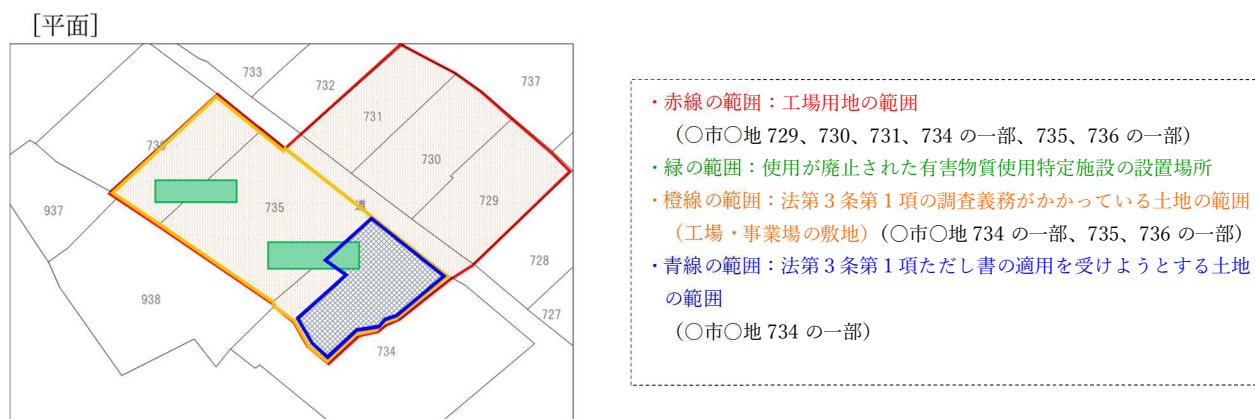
[平面]

733
732
737
731
736
730
729
937
735
728
938
727
734

・赤線の範囲：工場用地の範囲
（○市○地 729、730、731、734 の一部、735、736 の一部）
・緑の範囲：使用が廃止された有害物質使用特定施設の設置場所
・橙線の範囲：法第３条第１項の調査義務がかかっている土地の範囲（工場・事業場の敷地）（○市○地 734 の一部、735、736 の一部）
・青線の範囲：法第３条第１項ただし書の適用を受けようとする土地の範囲
（○市○地 734 の一部）